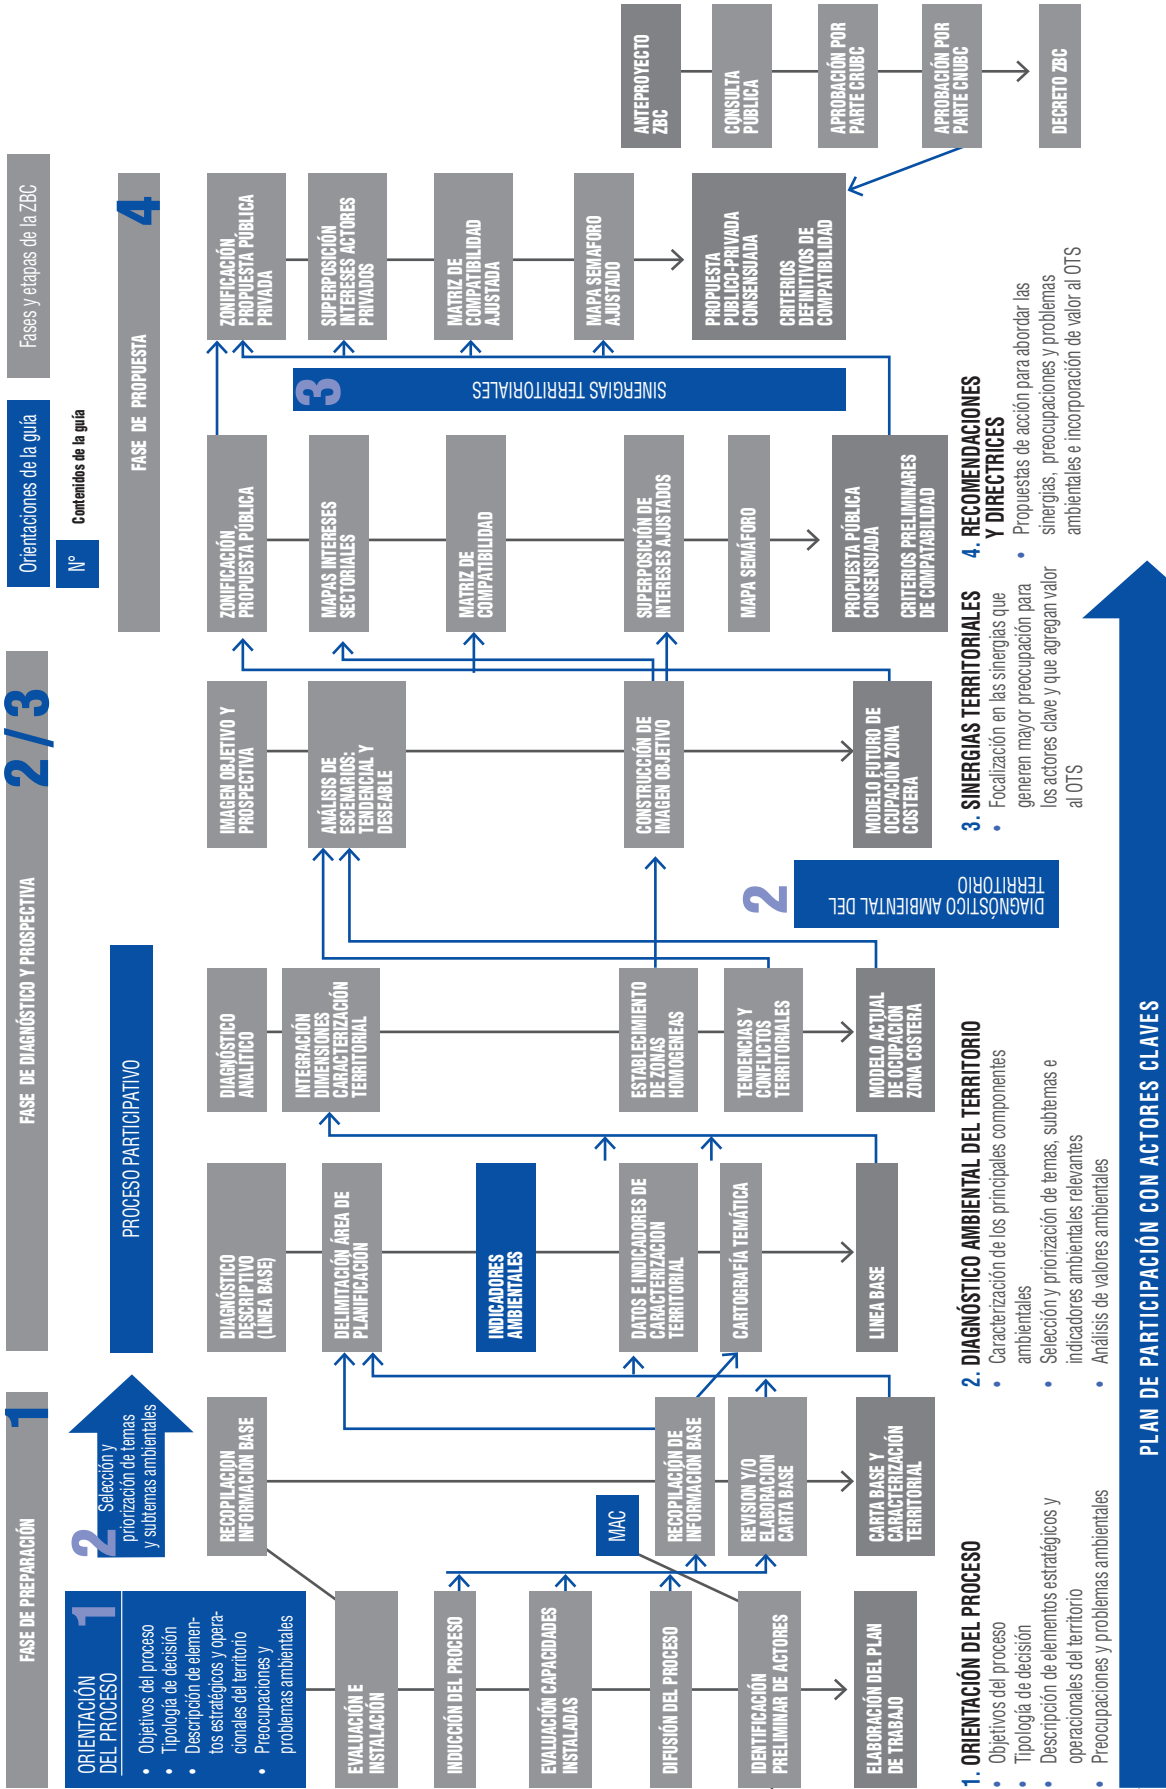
Fases y etapas de la ZBC

Orientaciones de la guía

N° Contenidos de la guía

FASE DE PREPARACIÓN

1

ORIENTACIÓN DEL PROCESO
• Objetivos del proceso
• Tipología de decisión
• Descripción de elementos estratégicos y operacionales del territorio
• Preocupaciones y problemas ambientales

2 Selección y priorización de temas y subtemas ambientales

EVALUACIÓN E INSTALACIÓN

INDUCCIÓN DEL PROCESO

EVALUACIÓN CAPACIDADES INSTALADAS

DIFUSIÓN DEL PROCESO

IDENTIFICACIÓN PRELIMINAR DE ACTORES

ELABORACIÓN DEL PLAN DE TRABAJO

RECOPILACIÓN INFORMACIÓN BASE

MAC

RECOPILACIÓN DE INFORMACIÓN BASE

REVISIÓN Y/O ELABORACIÓN CARTA BASE

CARTA BASE Y CARACTERIZACIÓN TERRITORIAL

FASE DE DIAGNÓSTICO Y PROSPECTIVA

2/3

PROCESO PARTICIPATIVO

DIAGNÓSTICO DESCRIPTIVO (LÍNEA BASE)

DELIMITACIÓN ÁREA DE PLANIFICACIÓN

INDICADORES AMBIENTALES

DATOS E INDICADORES DE CARACTERIZACIÓN TERRITORIAL

CARTOGRAFÍA TEMÁTICA

LÍNEA BASE

DIAGNÓSTICO ANALÍTICO

INTEGRACIÓN DIMENSIONES CARACTERIZACIÓN TERRITORIAL

ESTABLECIMIENTO DE ZONAS HOMOGÉNEAS

TENDENCIAS Y CONFLICTOS TERRITORIALES

MODELO ACTUAL DE OCUPACIÓN ZONA COSTERA

2 DIAGNÓSTICO AMBIENTAL DEL TERRITORIO

IMAGEN OBJETIVO Y PROSPECTIVA

ANÁLISIS DE ESCENARIOS: TENDENCIAL Y DESEABLE

CONSTRUCCIÓN DE IMAGEN OBJETIVO

MODELO FUTURO DE OCUPACIÓN ZONA COSTERA

FASE DE PROPUESTA

4

ZONIFICACIÓN PROPUESTA PÚBLICA

MAPAS INTERESES SECTORIALES

MATRIZ DE COMPATIBILIDAD

SUPERPOSICIÓN DE INTERESES AJUSTADOS

MAPA SEMÁFORO

PROPUESTA PÚBLICA CONSENSUADA

CRITERIOS PRELIMINARES DE COMPATIBILIDAD

3 SINERGIAS TERRITORIALES

ZONIFICACIÓN PROPUESTA PÚBLICA PRIVADA

SUPERPOSICIÓN INTERESES ACTORES PRIVADOS

MATRIZ DE COMPATIBILIDAD AJUSTADA

MAPA SEMÁFORO AJUSTADO

PROPUESTA PÚBLICO-PRIVADA CONSENSUADA

CRITERIOS DEFINITIVOS DE COMPATIBILIDAD

ANTEPROYECTO ZBC

CONSULTA PÚBLICA

APROBACIÓN POR PARTE CRUBC

APROBACIÓN POR PARTE CNUBC

DECRETO ZBC

1. ORIENTACIÓN DEL PROCESO
• Objetivos del proceso
• Tipología de decisión
• Descripción de elementos estratégicos y operacionales del territorio
• Preocupaciones y problemas ambientales

2. DIAGNÓSTICO AMBIENTAL DEL TERRITORIO
• Caracterización de los principales componentes ambientales
• Selección y priorización de temas, subtemas e indicadores ambientales relevantes
• Análisis de valores ambientales

3. SINERGIAS TERRITORIALES
• Focalización en las sinergias que generen mayor preocupación para los actores clave y que agregan valor al OTS

4. RECOMENDACIONES Y DIRECTRICES
• Propuestas de acción para abordar las sinergias, preocupaciones y problemas ambientales e incorporación de valor al OTS

PLAN DE PARTICIPACIÓN CON ACTORES CLAVES